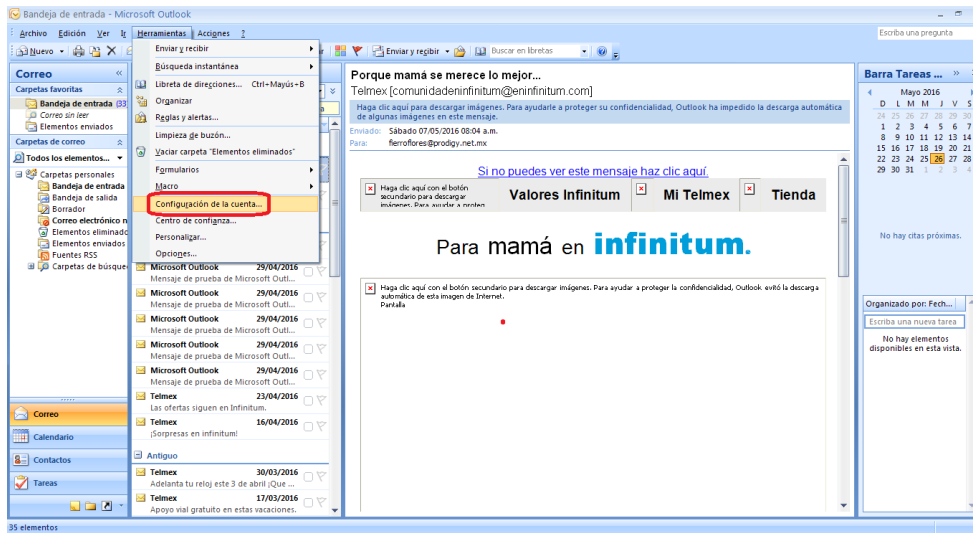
Bandeja de entrada - Microsoft Outlook

Archivo Edición Ver Ir Herramientas Acciones ?

Escriba una pregunta

Nuevo

Enviar y recibir

Buscar en libretas

Correo

Carpetas favoritas

Bandeja de entrada (33)
Correo sin leer
Elementos enviados

Carpetas de correo

Todos los elementos...

Carpetas personales
Bandeja de entrada
Bandeja de salida
Borrador
Correo electrónico n
Elementos eliminado
Elementos enviados
Fuentes RSS
Carpetas de búsque

Enviar y recibir
Búsqueda instantánea
Libreta de direcciones... Ctrl+Mayús+B
Organizar
Reglas y alertas...
Limpieza de buzón...
Vaciar carpeta "Elementos eliminados"
Formularios
Macro
Configuración de la cuenta...
Centro de confianza...
Personalizar...
Opciones...

Microsoft Outlook 29/04/2016
Mensaje de prueba de Microsoft Outl...
Microsoft Outlook 29/04/2016
Mensaje de prueba de Microsoft Outl...
Microsoft Outlook 29/04/2016
Mensaje de prueba de Microsoft Outl...
Microsoft Outlook 29/04/2016
Mensaje de prueba de Microsoft Outl...
Microsoft Outlook 29/04/2016
Mensaje de prueba de Microsoft Outl...
Telmex 23/04/2016
Las ofertas siguen en Infinitum.
Telmex 16/04/2016
¡Sorpresas en infinitum!

Antiguo

Telmex 30/03/2016
Adelanta tu reloj este 3 de abril ¡Que ...
Telmex 17/03/2016
Apoyo vial gratuito en estas vacaciones.

Correo
Calendario
Contactos
Tareas

35 elementos

Porque mamá se merece lo mejor...
Telmex [comunidadeninfinitum@eninfinitum.com]
Haga clic aquí para descargar imágenes. Para ayudarle a proteger su confidencialidad, Outlook ha impedido la descarga automática de algunas imágenes en este mensaje.
Enviado: Sábado 07/05/2016 08:04 a.m.
Para: fierroflores@prodigy.net.mx

Si no puedes ver este mensaje haz clic aquí.

Haga clic aquí con el botón secundario para descargar imágenes. Para ayudar a proteg
Valores Infinitum
Mi Telmex
Tienda

Para mamá en infinitum.

Haga clic aquí con el botón secundario para descargar imágenes. Para ayudar a proteger la confidencialidad, Outlook evitó la descarga automática de esta imagen de Internet.
Pantalla

Barra Tareas ...

Mayo 2016
D L M M J V S
24 25 26 27 28 29 30
1 2 3 4 5 6 7
8 9 10 11 12 13 14
15 16 17 18 19 20 21
22 23 24 25 26 27 28
29 30 31 1 2 3 4

No hay citas próximas.

Organizado por: Fech...
Escriba una nueva tarea
No hay elementos disponibles en esta vista.